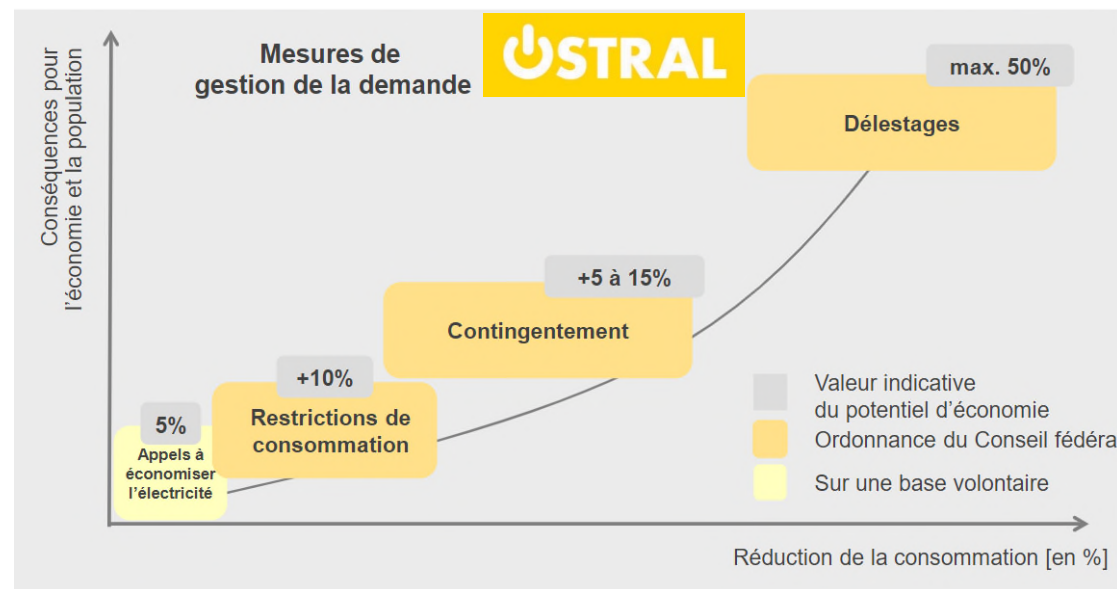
Conséquences pour l'économie et la population

Mesures de gestion de la demande

OSTRAL

max. 50%

Délestages

+5 à 15%

Contingentement

+10%

Restrictions de consommation

5%

Appels à économiser l'électricité

Valeur indicative du potentiel d'économie

Ordonnance du Conseil fédéra

Sur une base volontaire

Réduction de la consommation [en %]